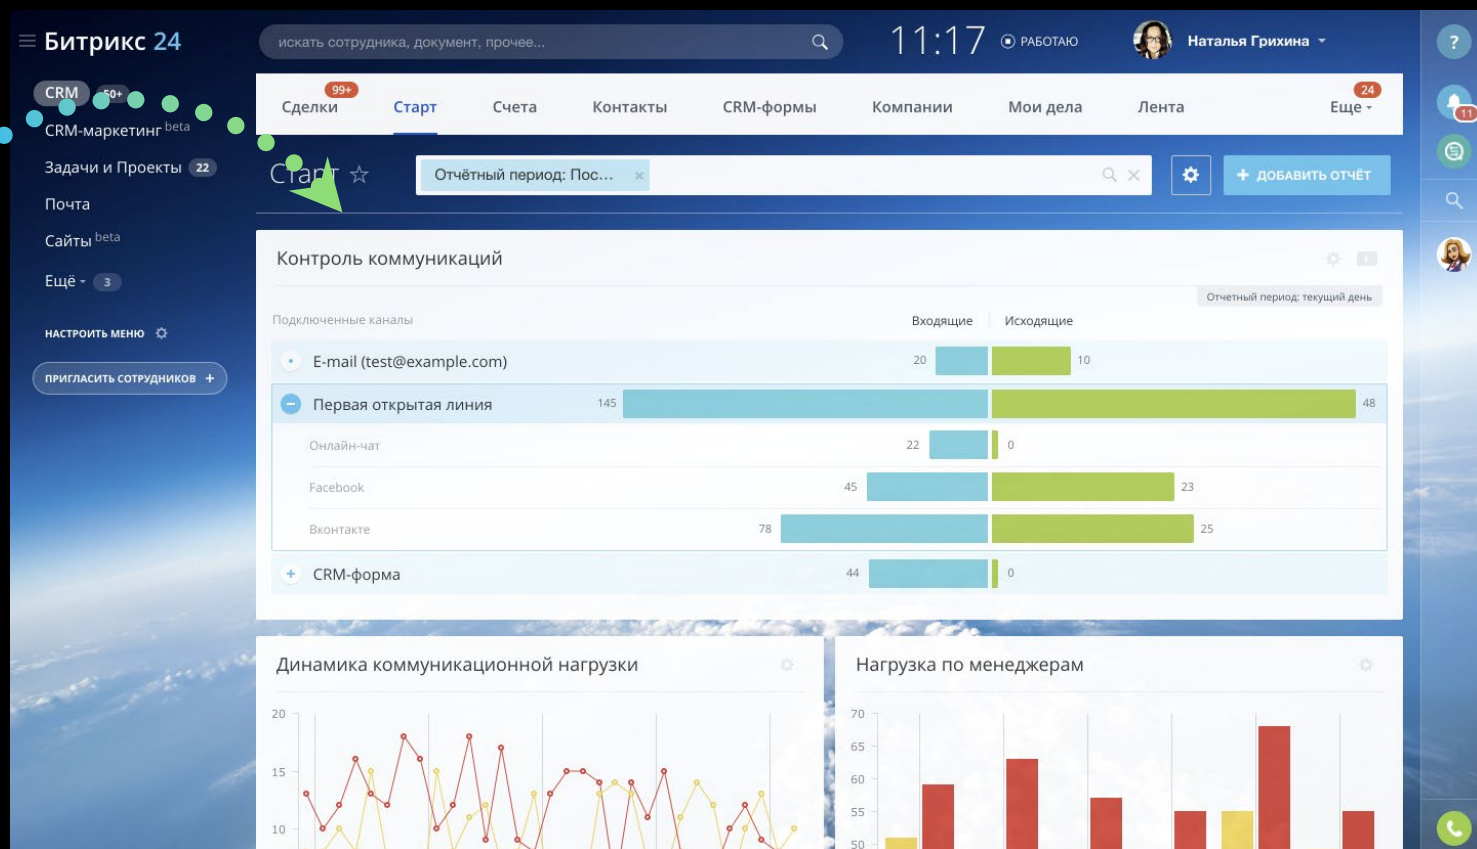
Битрикс 24

искать сотрудника, документ, прочее...

11:17 РАБОТАЮ

Наталья Грихина

CRM 50+
CRM-маркетинг beta
Задачи и Проекты 22
Почта
Сайты beta
Ещё 3

НАСТРОИТЬ МЕНЮ

ПРИГЛАСИТЬ СОТРУДНИКОВ +

99+ Сделки | Старт | Счета | Контакты | CRM-формы | Компании | Мои дела | Лента | 24 Еще

Старт ☆

Отчётный период: Пос...

+ ДОБАВИТЬ ОТЧЁТ

Контроль коммуникаций

Отчетный период: текущий день

Подключенные каналы | Входящие | Исходящие

| Канал | Входящие | Исходящие |
|---|---|---|
| E-mail (test@example.com) | 20 | 10 |
| Первая открытая линия | 145 | 48 |
| Онлайн-чат | 22 | 0 |
| Facebook | 45 | 23 |
| Вконтакте | 78 | 25 |
| CRM-форма | 44 | 0 |

Динамика коммуникационной нагрузки

20
15
10

Нагрузка по менеджерам

70
65
60
55
50

?
11